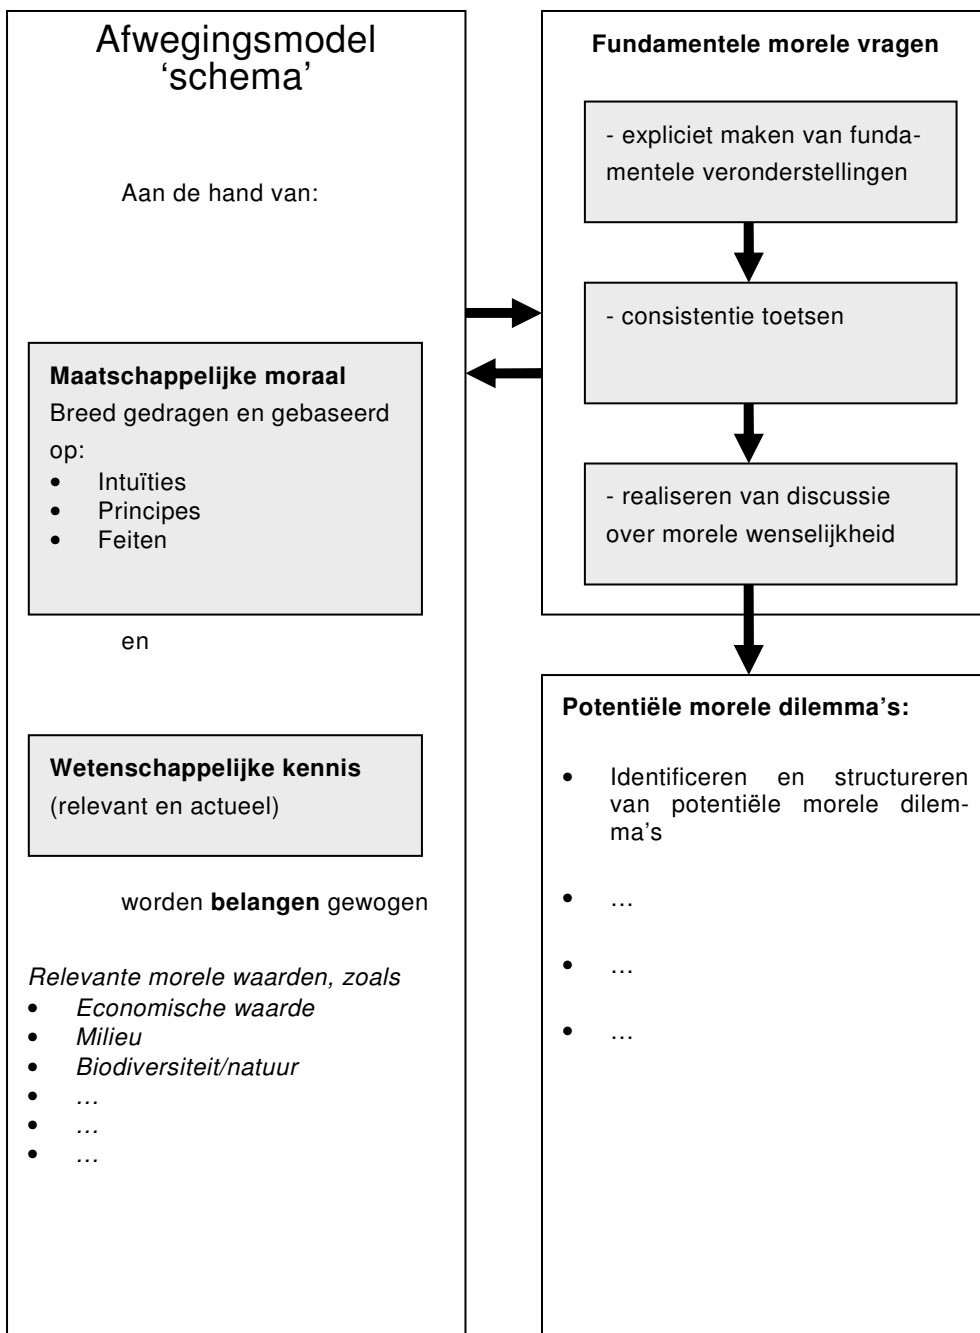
Afwegingsmodel
'schema'

Aan de hand van:

**Maatschappelijke moraal**
Breed gedragen en gebaseerd op:
- Intuïties
- Principes
- Feiten

en

**Wetenschappelijke kennis**
(relevant en actueel)

worden **belangen** gewogen

*Relevante morele waarden, zoals*
- *Economische waarde*
- *Milieu*
- *Biodiversiteit/natuur*
- *…*
- *…*
- *…*

**Fundamentele morele vragen**

- expliciet maken van fundamentele veronderstellingen

- consistentie toetsen

- realiseren van discussie over morele wenselijkheid

**Potentiële morele dilemma's:**

- Identificeren en structureren van potentiële morele dilemma's
- …
- …
- …